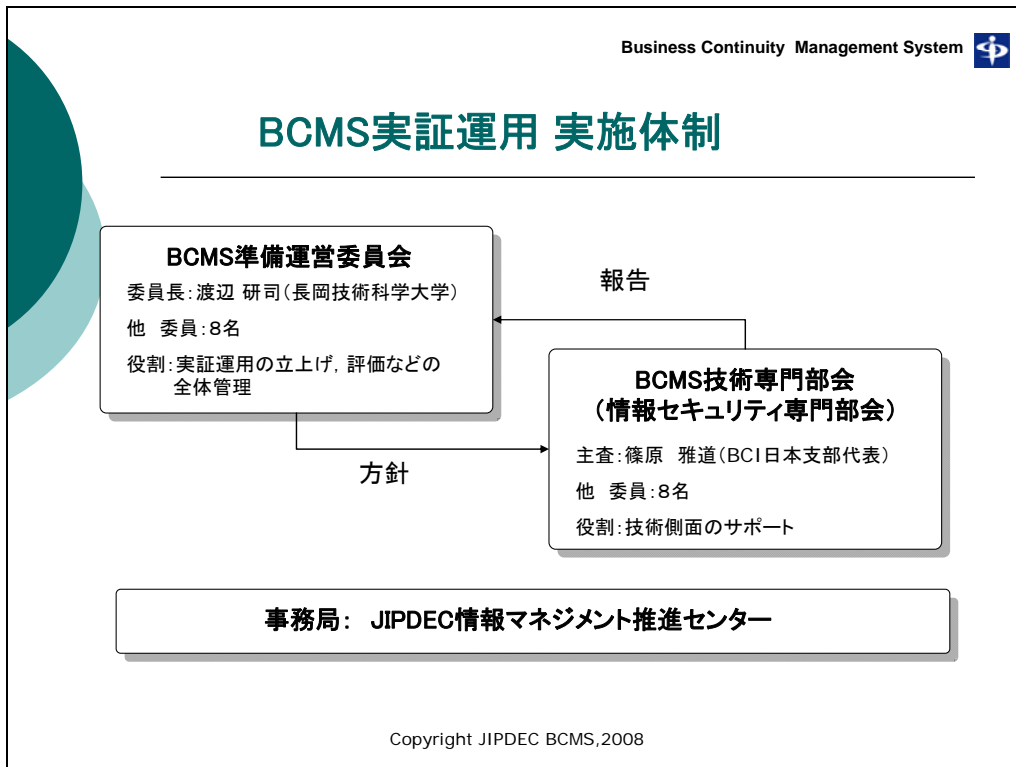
Business Continuity Management System

BCMS実証運用 実施体制

BCMS準備運営委員会

委員長:渡辺 研司(長岡技術科学大学)

他 委員:8名

役割:実証運用の立上げ, 評価などの全体管理

報告

BCMS技術専門部会
(情報セキュリティ専門部会)

主査:篠原 雅道(BCI日本支部代表)

他 委員:8名

役割:技術側面のサポート

方針

事務局: JIPDEC情報マネジメント推進センター

Copyright JIPDEC BCMS,2008